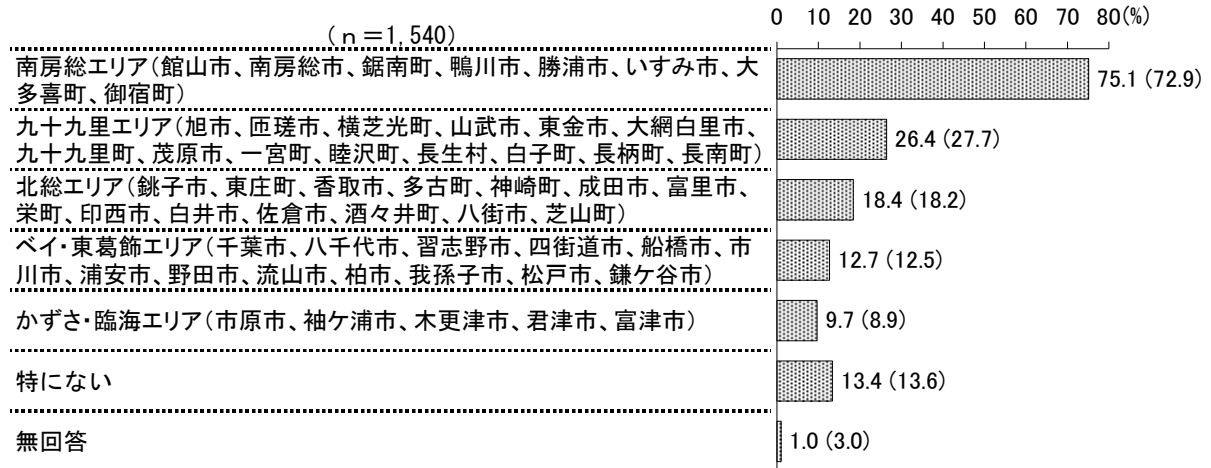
(n=1, 540)

0 10 20 30 40 50 60 70 80(%)

南房総エリア(館山市、南房総市、鋸南町、鴨川市、勝浦市、いすみ市、大多喜町、御宿町) 75.1 (72.9)

九十九里エリア(旭市、匝瑳市、横芝光町、山武市、東金市、大網白里市、九十九里町、茂原市、一宮町、睦沢町、長生村、白子町、長柄町、長南町) 26.4 (27.7)

北総エリア(銚子市、東庄町、香取市、多古町、神崎町、成田市、富里市、栄町、印西市、白井市、佐倉市、酒々井町、八街市、芝山町) 18.4 (18.2)

ベイ・東葛飾エリア(千葉市、八千代市、習志野市、四街道市、船橋市、市川市、浦安市、野田市、流山市、柏市、我孫子市、松戸市、鎌ケ谷市) 12.7 (12.5)

かずさ・臨海エリア(市原市、袖ケ浦市、木更津市、君津市、富津市) 9.7 (8.9)

特にない 13.4 (13.6)

無回答 1.0 (3.0)